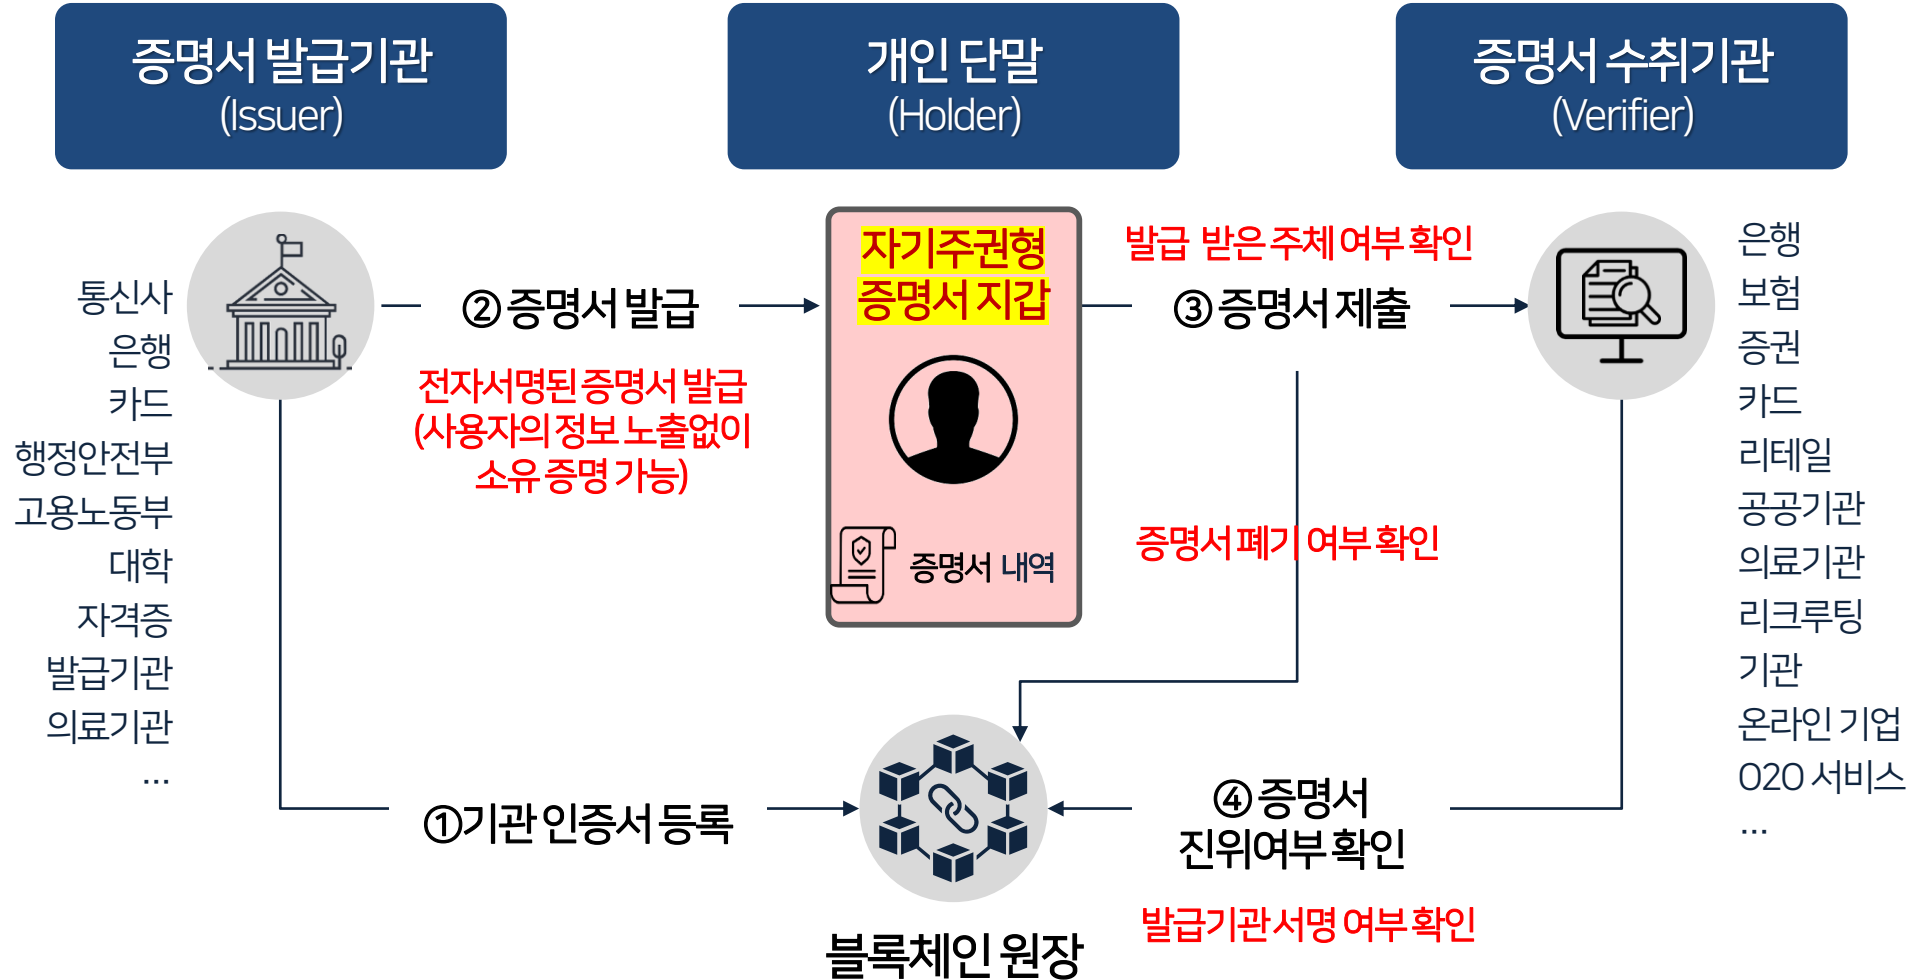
증명서 발급기관
(Issuer)

개인 단말
(Holder)

증명서 수취기관
(Verifier)

통신사
은행
카드
행정안전부
고용노동부
대학
자격증
발급기관
의료기관
...

②증명서 발급

전자서명된 증명서 발급
(사용자의 정보 노출없이
소유 증명 가능)

자기주권형
증명서 지갑

증명서 내역

발급 받은 주체 여부 확인

③증명서 제출

증명서 폐기 여부 확인

은행
보험
증권
카드
리테일
공공기관
의료기관
리크루팅
기관
온라인 기업
O2O 서비스
...

①기관 인증서 등록

④증명서
진위여부 확인

발급기관 서명 여부 확인

블록체인 원장